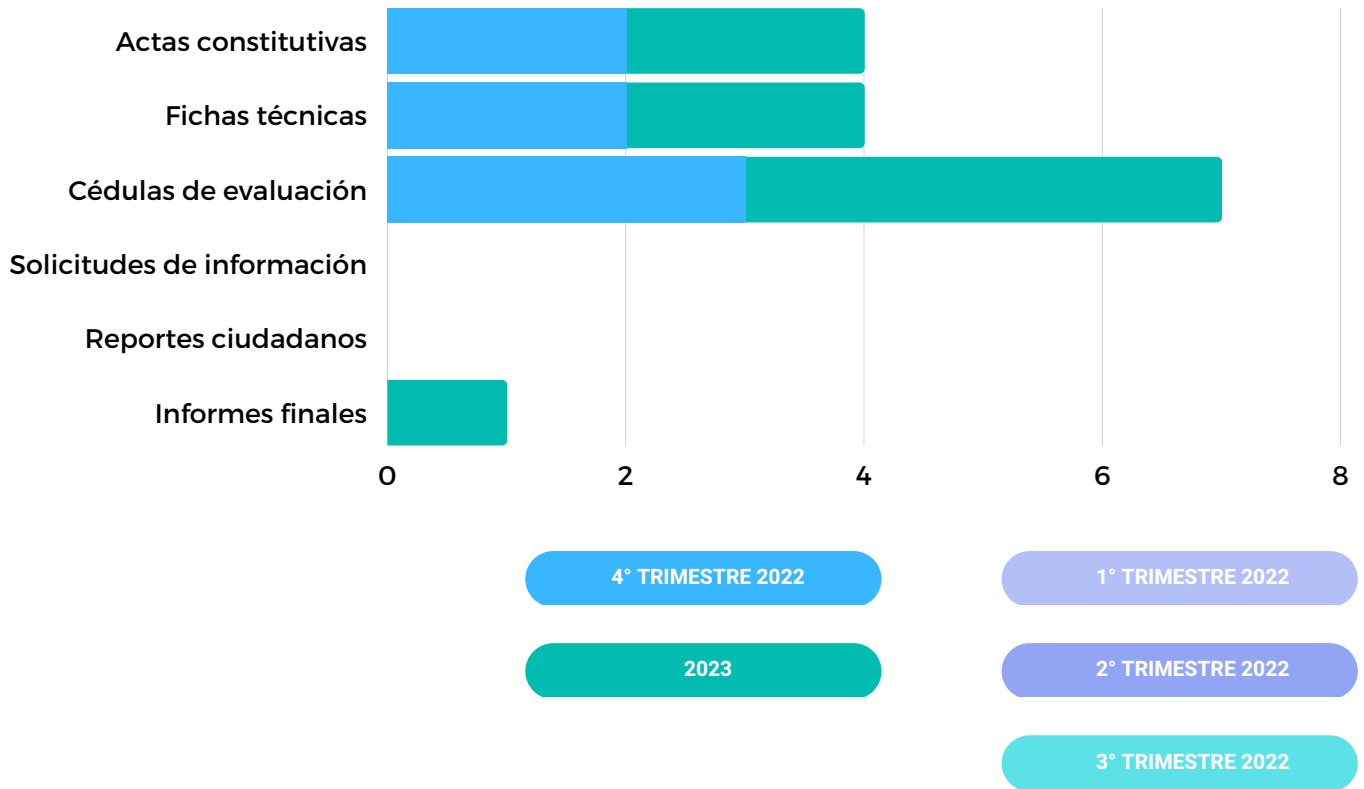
Actas constitutivas
Fichas técnicas
Cédulas de evaluación
Solicitudes de información
Reportes ciudadanos
Informes finales

0 2 4 6 8

4° TRIMESTRE 2022
1° TRIMESTRE 2022
2023
2° TRIMESTRE 2022
3° TRIMESTRE 2022